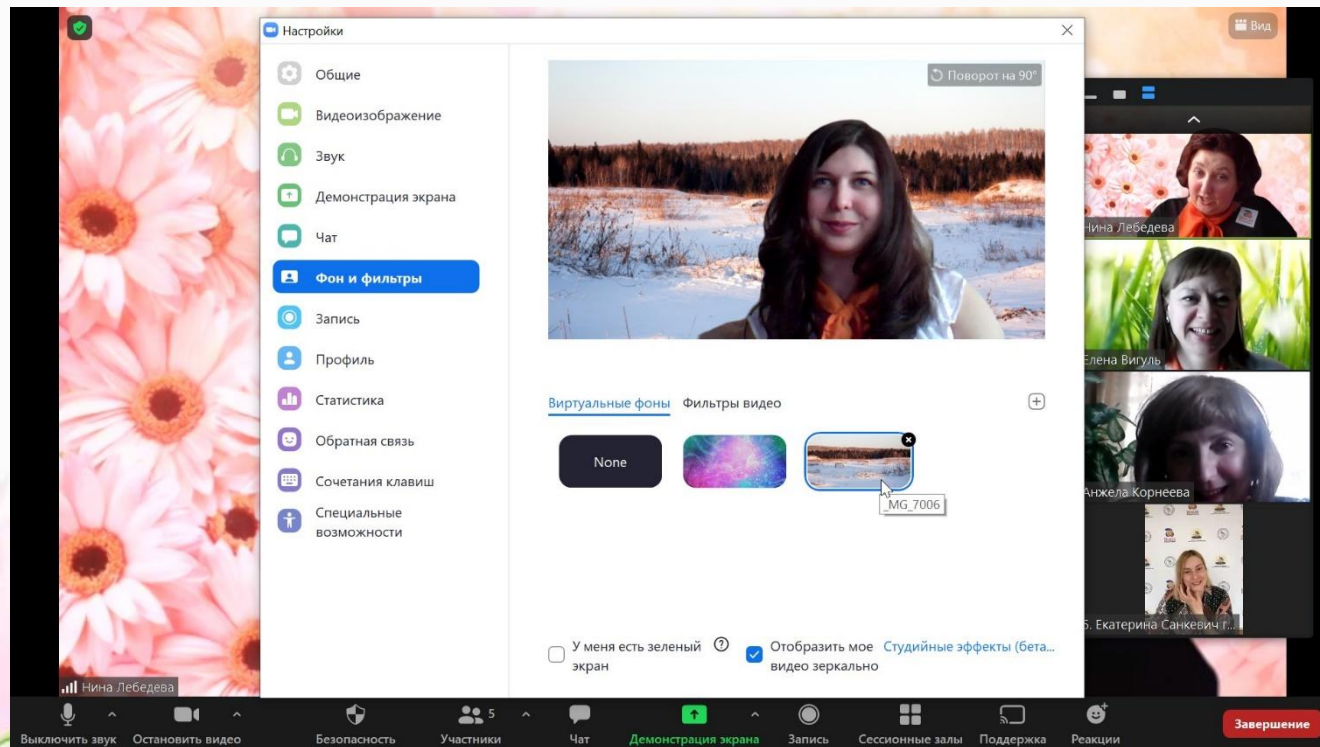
Вид

Настройки

Общие
Видеоизображение
Звук
Демонстрация экрана
Чат
Фон и фильтры
Запись
Профиль
Статистика
Обратная связь
Сочетания клавиш
Специальные возможности

Поворот на 90°

Виртуальные фоны
Фильтры видео

None

_MG_7006

У меня есть зеленый экран

Отобразить мое видео зеркально

Студийные эффекты (бета...

Нина Лебедева
Елена Вигуль
Анжела Корнеева
5. Екатерина Санкевич г...

Нина Лебедева

Выключить звук
Остановить видео
Безопасность
Участники 5
Чат
Демонстрация экрана
Запись
Сессионные залы
Поддержка
Реакции
Завершение